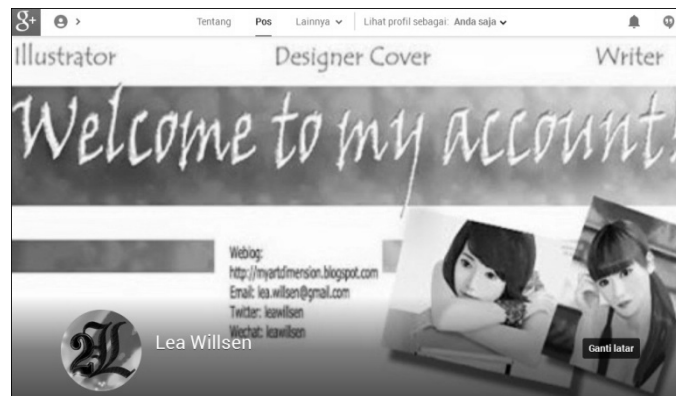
g+ Tentang Pos Lainnya Lihat profil sebagai: Anda saja

Illustrator Designer Cover Writer

Welcome to my account!

Weblog: http://myartdimension.blogspot.com
Email: lea.willsen@gmail.com
Twitter: leawillsen
Wechat: leawillsen

Lea Willsen

Ganti latar